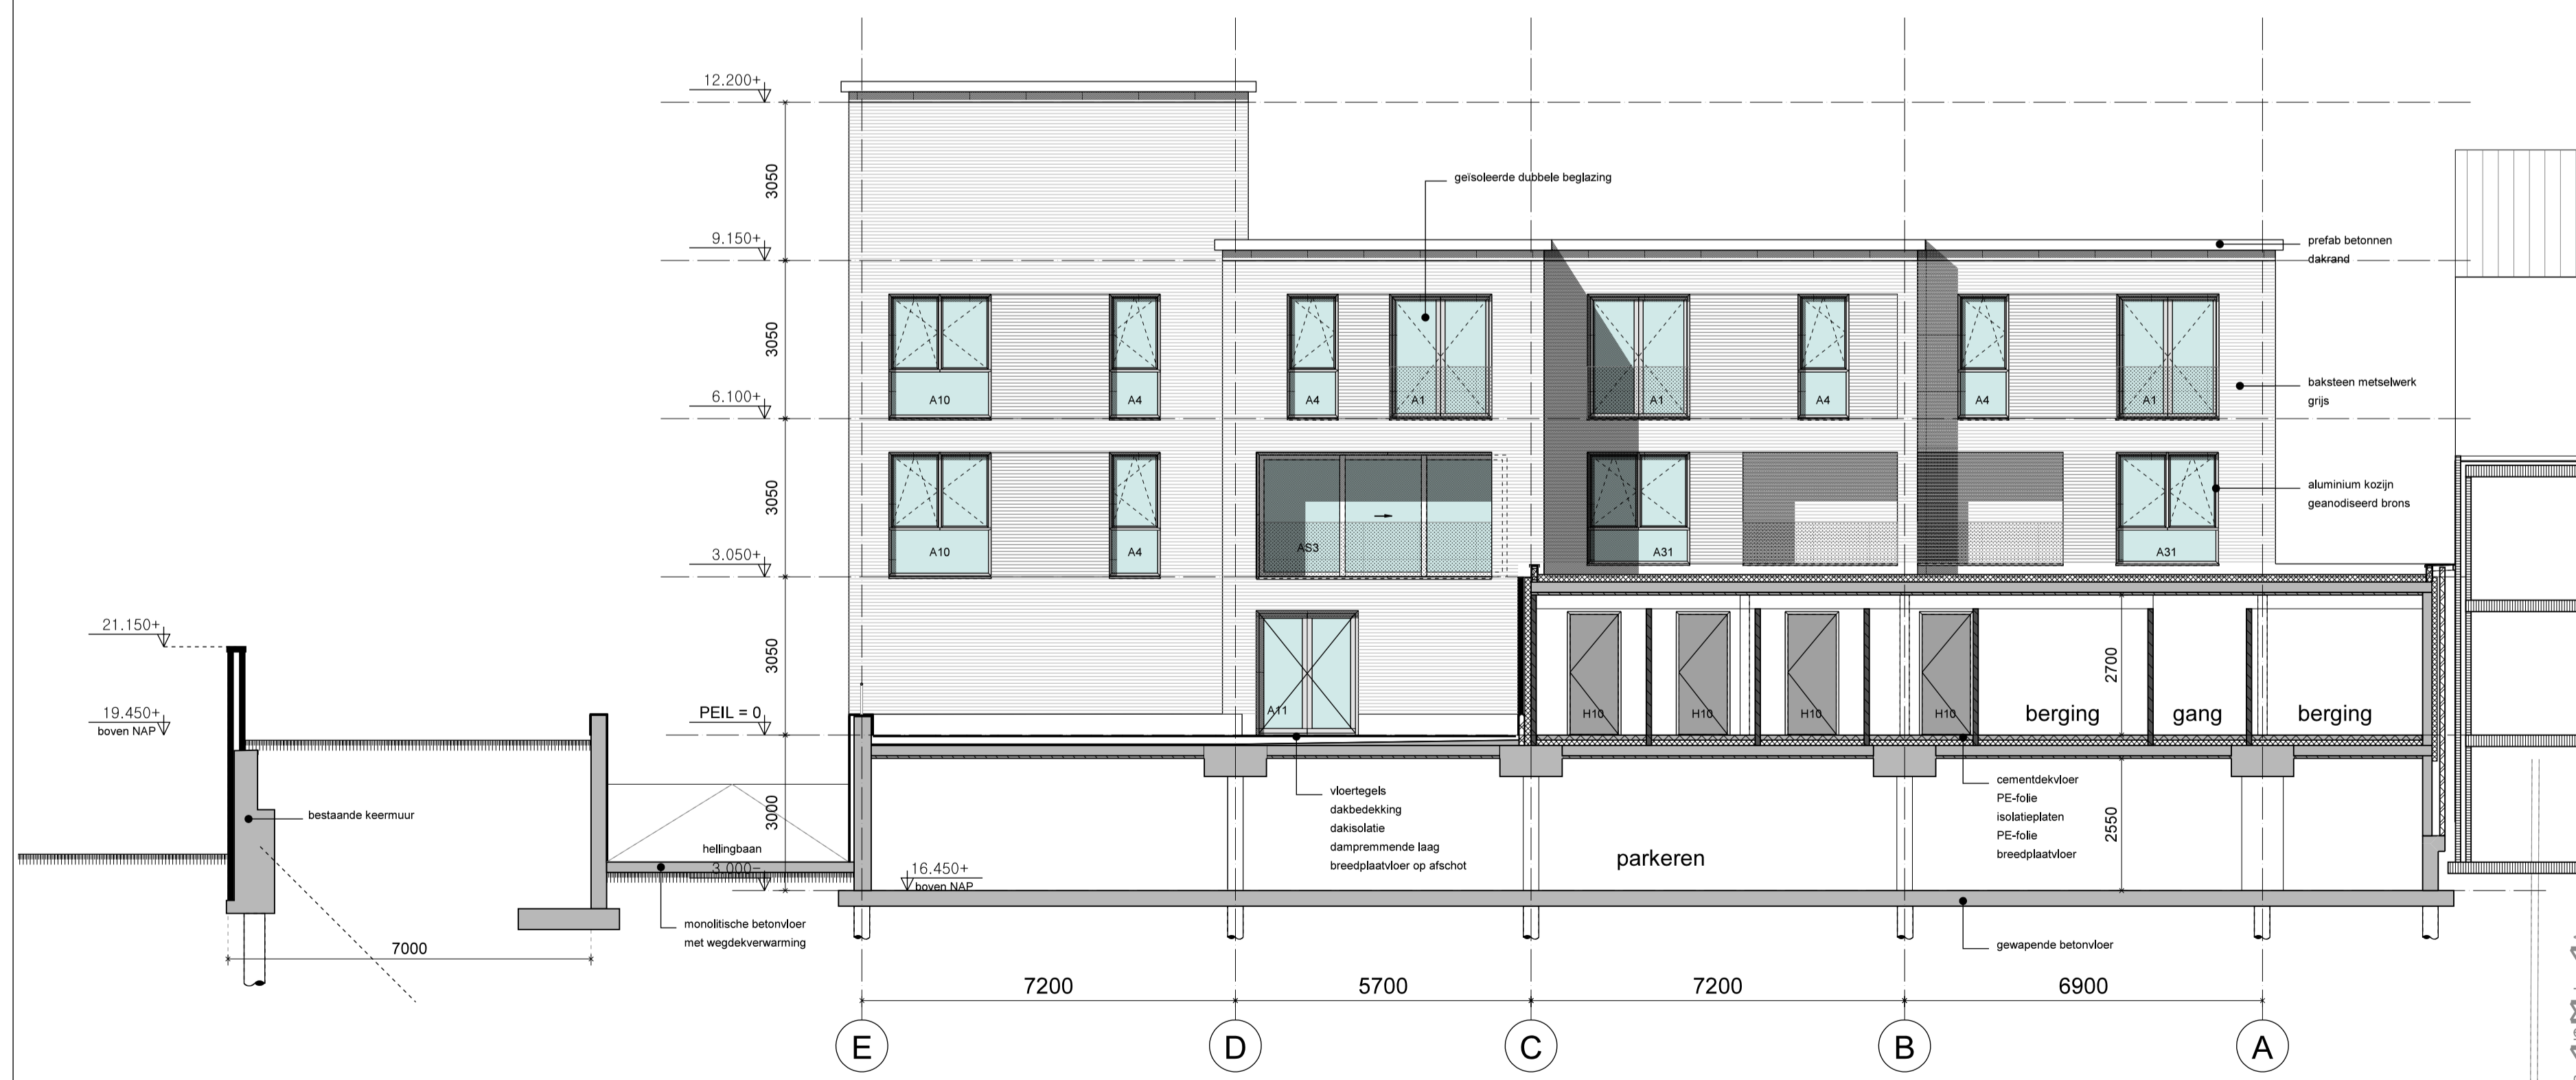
12.200+

9.150+

6.100+

3.050+

21.150+

19.450+
boven NAP

PEIL = 0

3050
3050
3050
3050
3000

geïsoleerde dubbele beglazing

prefab betonnen dakrand

baksteen metselwerk grijs

aluminium kozijn geanodiseerd brons

A10
A4
A4
A1
A1
A4
A4
A1

A10
A4
AS3
A31
A31

A11
H10
H10
H10
H10

berging
gang
berging

2700
2550

bestaande keermuur

hellingbaan
3.000-

16.450+
boven NAP

monolitische betonvloer met wegdekverwarming

vloertegels
dakbedekking
dakisolatie
dampremmende laag
breedplaatvloer op afschot

parkeren

cementdekvloer
PE-folie
isolatieplaten
PE-folie
breedplaatvloer

gewapende betonvloer

7000

7200
5700
7200
6900

E
D
C
B
A